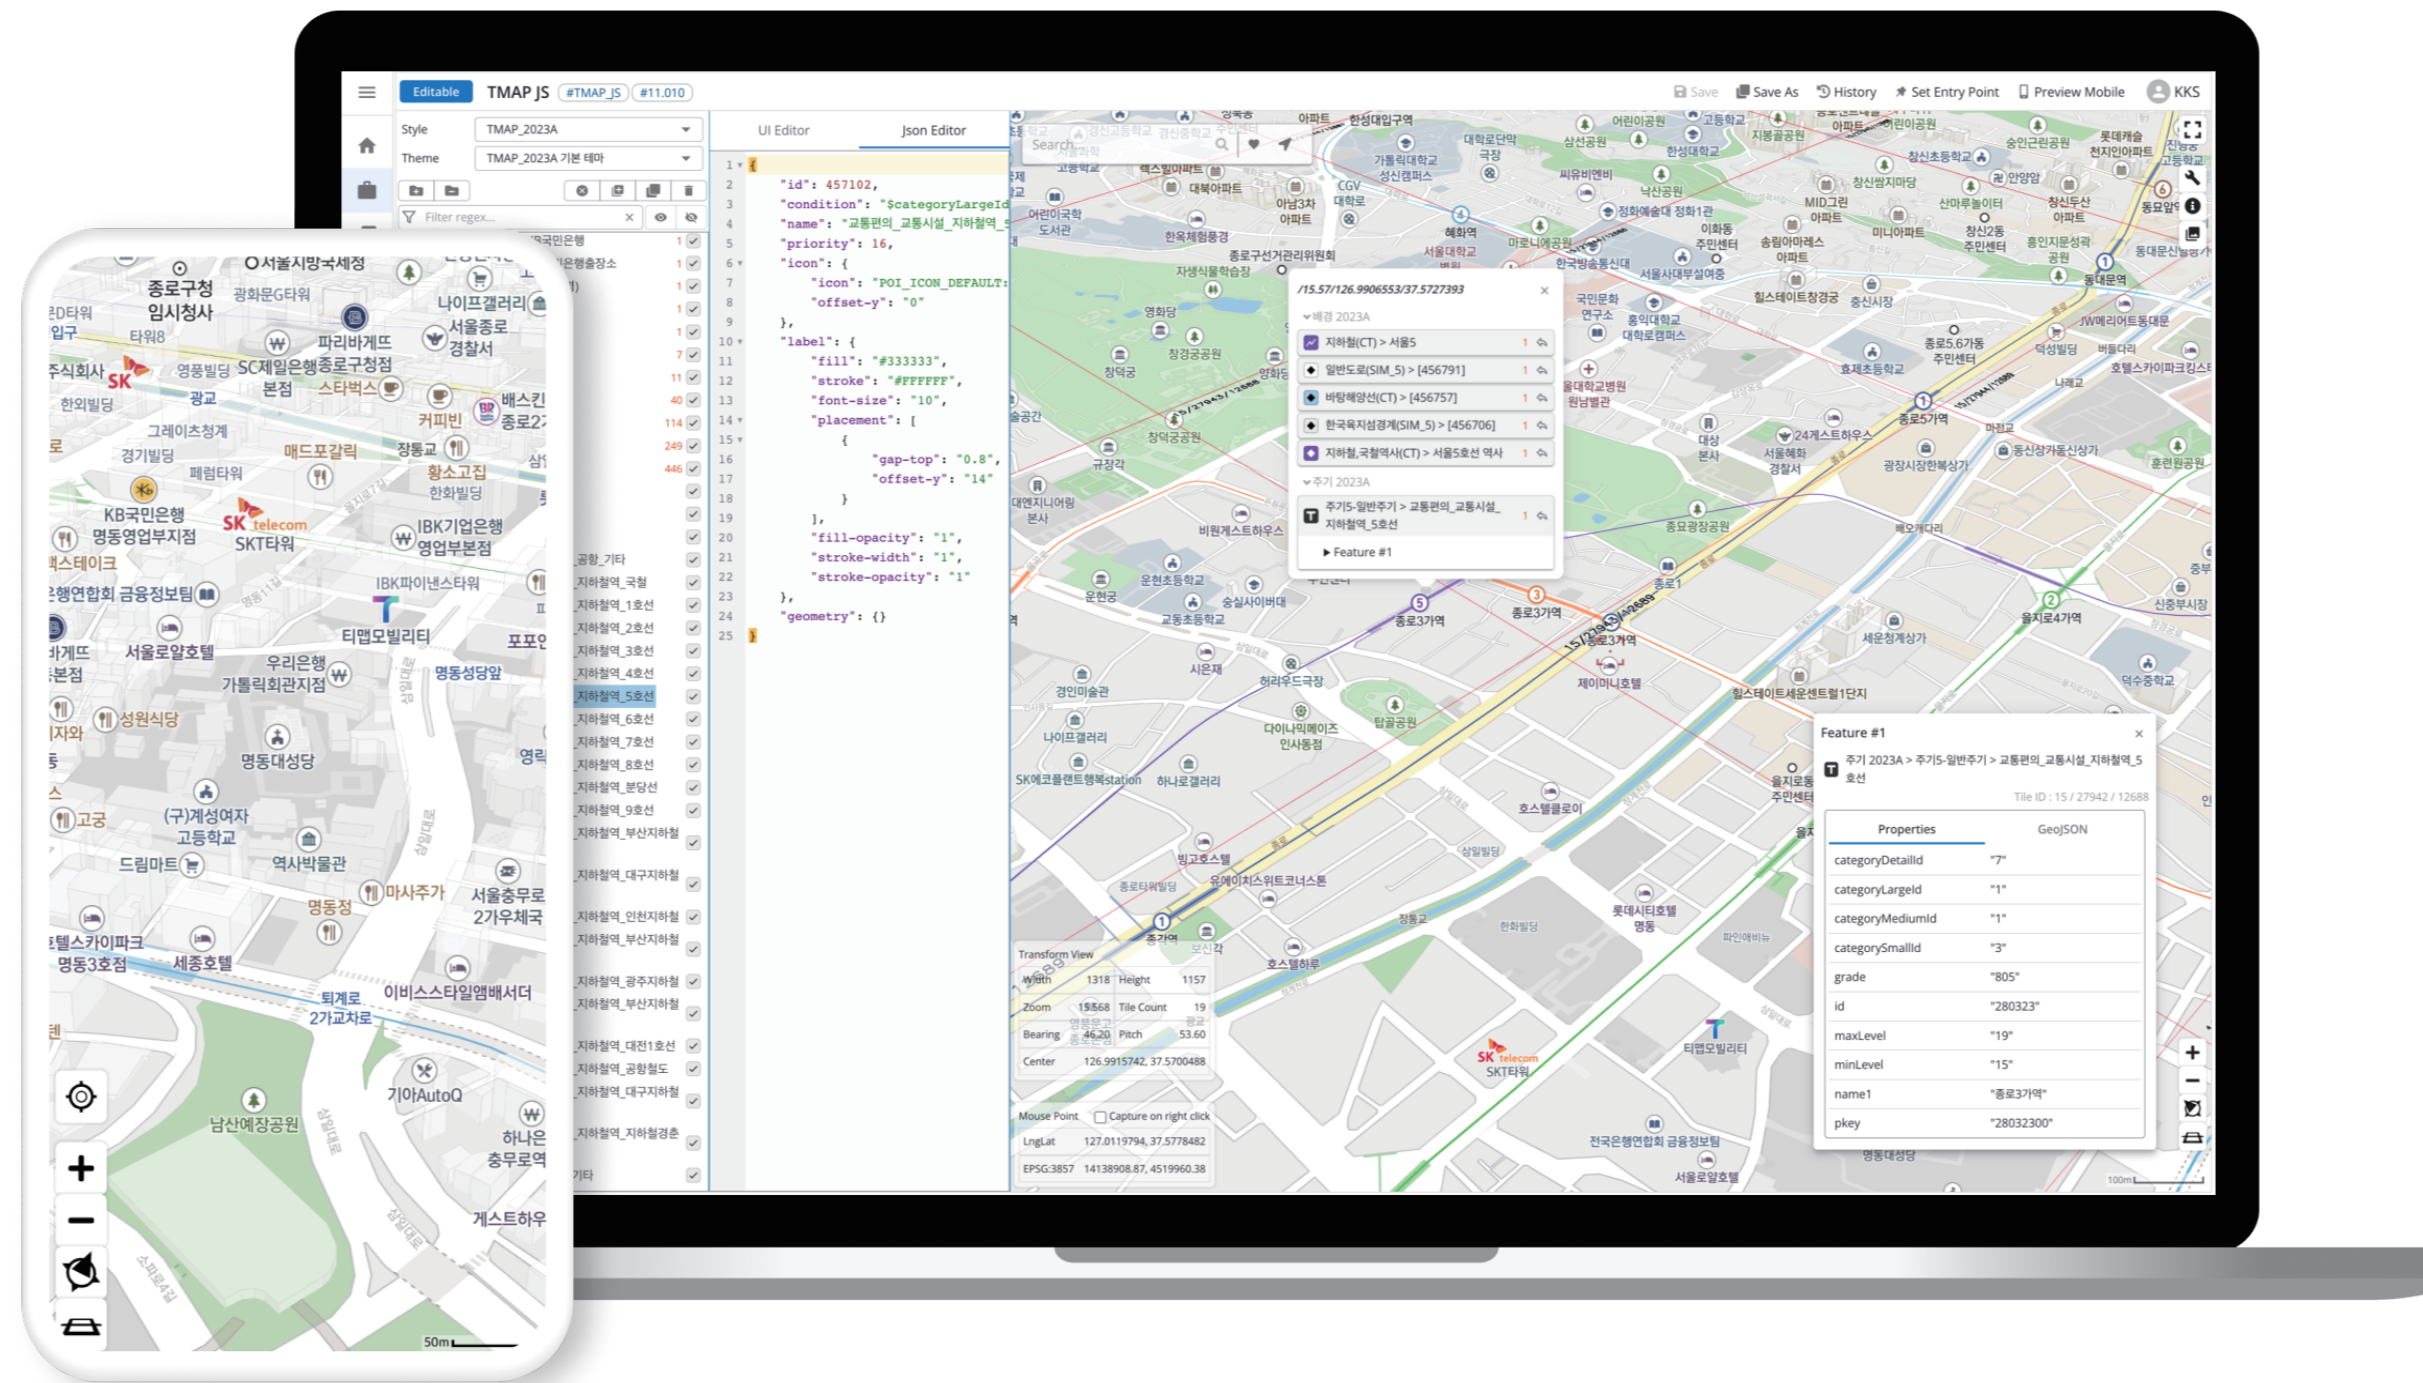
Editable TMAP JS #TMAP_JS #11.010

Save  Save As  History  Set Entry Point  Preview Mobile  KKS

Style TMAP_2023A
Theme TMAP_2023A 기본 테마

Filter regex...

UI Editor  Json Editor

```
1 {
2   "id": 457102,
3   "condition": "$categoryLargeId
4   "name": "교통편의_교통시설_지하철역_
5   "priority": 16,
6   "icon": {
7     "icon": "POI_ICON_DEFAULT:
8     "offset-y": "0"
9   },
10  "label": {
11    "fill": "#333333",
12    "stroke": "#FFFFFF",
13    "font-size": "10",
14    "placement": [
15      {
16        "gap-top": "0.8",
17        "offset-y": "14"
18      }
19    ],
20    "fill-opacity": "1",
21    "stroke-width": "1",
22    "stroke-opacity": "1"
23  },
24  "geometry": {}
25 }
```

_공항_기타
_지하철역_국철
_지하철역_1호선
_지하철역_2호선
_지하철역_3호선
_지하철역_4호선
_지하철역_5호선
_지하철역_6호선
_지하철역_7호선
_지하철역_8호선
_지하철역_분당선
_지하철역_9호선
_지하철역_부산지하철
_지하철역_대구지하철
_지하철역_인천지하철
_지하철역_부산지하철
_지하철역_광주지하철
_지하철역_부산지하철
_지하철역_대전1호선
_지하철역_공항철도
_지하철역_대구지하철
_지하철역_지하철경춘
기타

Search

/15.57/126.9906553/37.5727393
배경 2023A
지하철(CT) > 서울5
일반도로(SIM_5) > [456791]
바탕해양선(CT) > [456757]
한국육지섬경계(SIM_5) > [456706]
지하철,국철역사(CT) > 서울5호선 역사
주기 2023A
주기5-일반주기 > 교통편의_교통시설_지하철역_5호선
Feature #1

Feature #1
주기 2023A > 주기5-일반주기 > 교통편의_교통시설_지하철역_5호선
Tile ID : 15 / 27942 / 12688

Properties  GeoJSON

| | |
|---|---|
| categoryDetailId | "7" |
| categoryLargeId | "1" |
| categoryMediumId | "1" |
| categorySmallId | "3" |
| grade | "805" |
| id | "280323" |
| maxLevel | "19" |
| minLevel | "15" |
| name1 | "종로3가역" |
| pkey | "28032300" |

Transform View
Width 1318 Height 1157
Zoom 15.568 Tile Count 19
Bearing 46.20 Pitch 53.60
Center 126.9915742, 37.5700488

Mouse Point  Capture on right click
LngLat 127.0119794, 37.5778482
EPSG:3857 14138908.87, 4519960.38

종로3가역 종로5가역 종로3가역 창경궁 창덕궁 운현궁 종묘광장공원 세운청계상가 을지로4가역 혜화역 동대문역 티맵모빌리티 SKT타워 명동대성당 전국은행연합회 금융정보팀 서울로얄호텔 호스텔코로이 제이미니호텔 힐스테이트세운센트럴1단지 이비스스타일앰배서더 허리우드극장 탑골공원 다이나믹메이즈 인사동점 나이프갤러리 경인미술관 SK에코플랜트행복station 하나로갤러리 빙고호스텔 유에이치스위트코너스톤 롯데시티호텔 명동 광장시장한복상가 서울혜화경찰서 24게스트하우스 동신상가동신상가 효제초등학교 종로5.6가동 주민센터 덕성빌딩 대학로 서울대학교 병원 성균관대학교 한국방송통신대 충신시장 창신초등학교 창신쌍지마당 창신2동 주민센터 롯데캐슬 천지인아파트 동묘앞역 흥인지문 훈련원공원 신중부시장 덕수중학교 100m

서울시장공관 종로구청 임시청사 광화문G타워 파리바게뜨 나이프갤러리 서울종로경찰서 SC제일은행종로구청점 본점 스타벅스 광교 영풍빌딩 한외빌딩 그레이츠청계 경기빌딩 페럼타워 매드포갈릭 장통교 커피빈 배스킨 종로2 황소고집 한화빌딩 KB국민은행 명동영업부지점 SK telecom SKT타워 IBK기업은행 영업부본점 IBK파이낸스타워 은행연합회 금융정보팀 티맵모빌리티 서울로얄호텔 우리은행 가톨릭회관지점 명동성당앞 성원식당 명동대성당 (구)계성여자 고등학교 드림마트 역사박물관 마사주가 서울충무로 2가우체국 명동정 세종호텔 퇴계로 2가교차로 명동3호점 남산예장공원 기아AutoQ 하나은 충무로역 게스트하우 50m